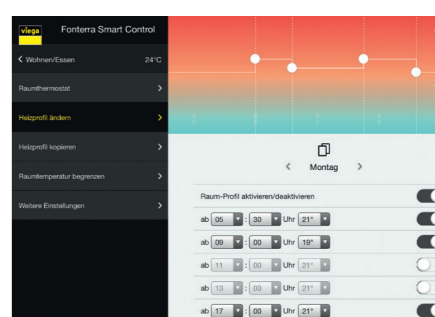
viega Fonterra Smart Control

< Wohnen/Essen 24°C

Raumthermostat >

Heizprofil ändern >

Heizprofil kopieren >

Raumtemperatur begrenzen >

Weitere Einstellungen >

< Montag >

Raum-Profil aktivieren/deaktivieren

ab 05 : 30 Uhr 21°

ab 09 : 00 Uhr 19°

ab 11 : 00 Uhr 21°

ab 13 : 00 Uhr 21°

ab 17 : 00 Uhr 21°